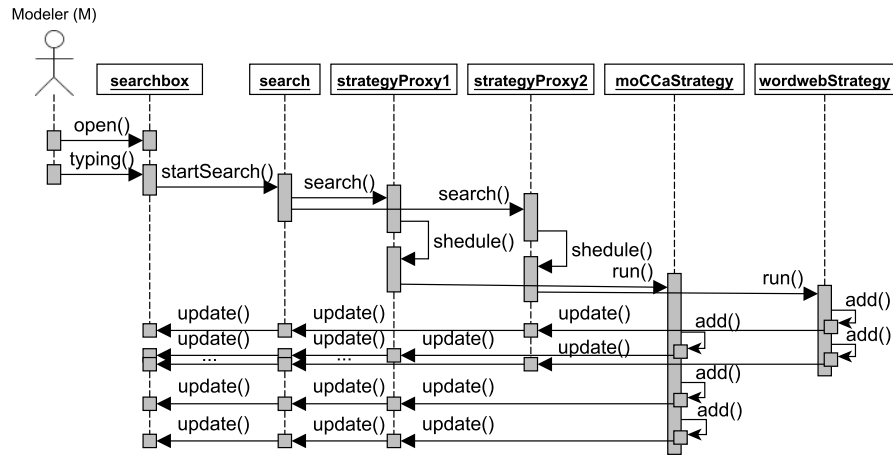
Modeler (M)

searchbox
search
strategyProxy1
strategyProxy2
moCCaStrategy
wordwebStrategy

open()
typing()
startSearch()
search()
search()
shedule()
shedule()
run()
run()
add()
update()
update()
update()
add()
update()
update()
update()
add()
update()
...
...
update()
update()
update()
add()
update()
update()
update()
add()